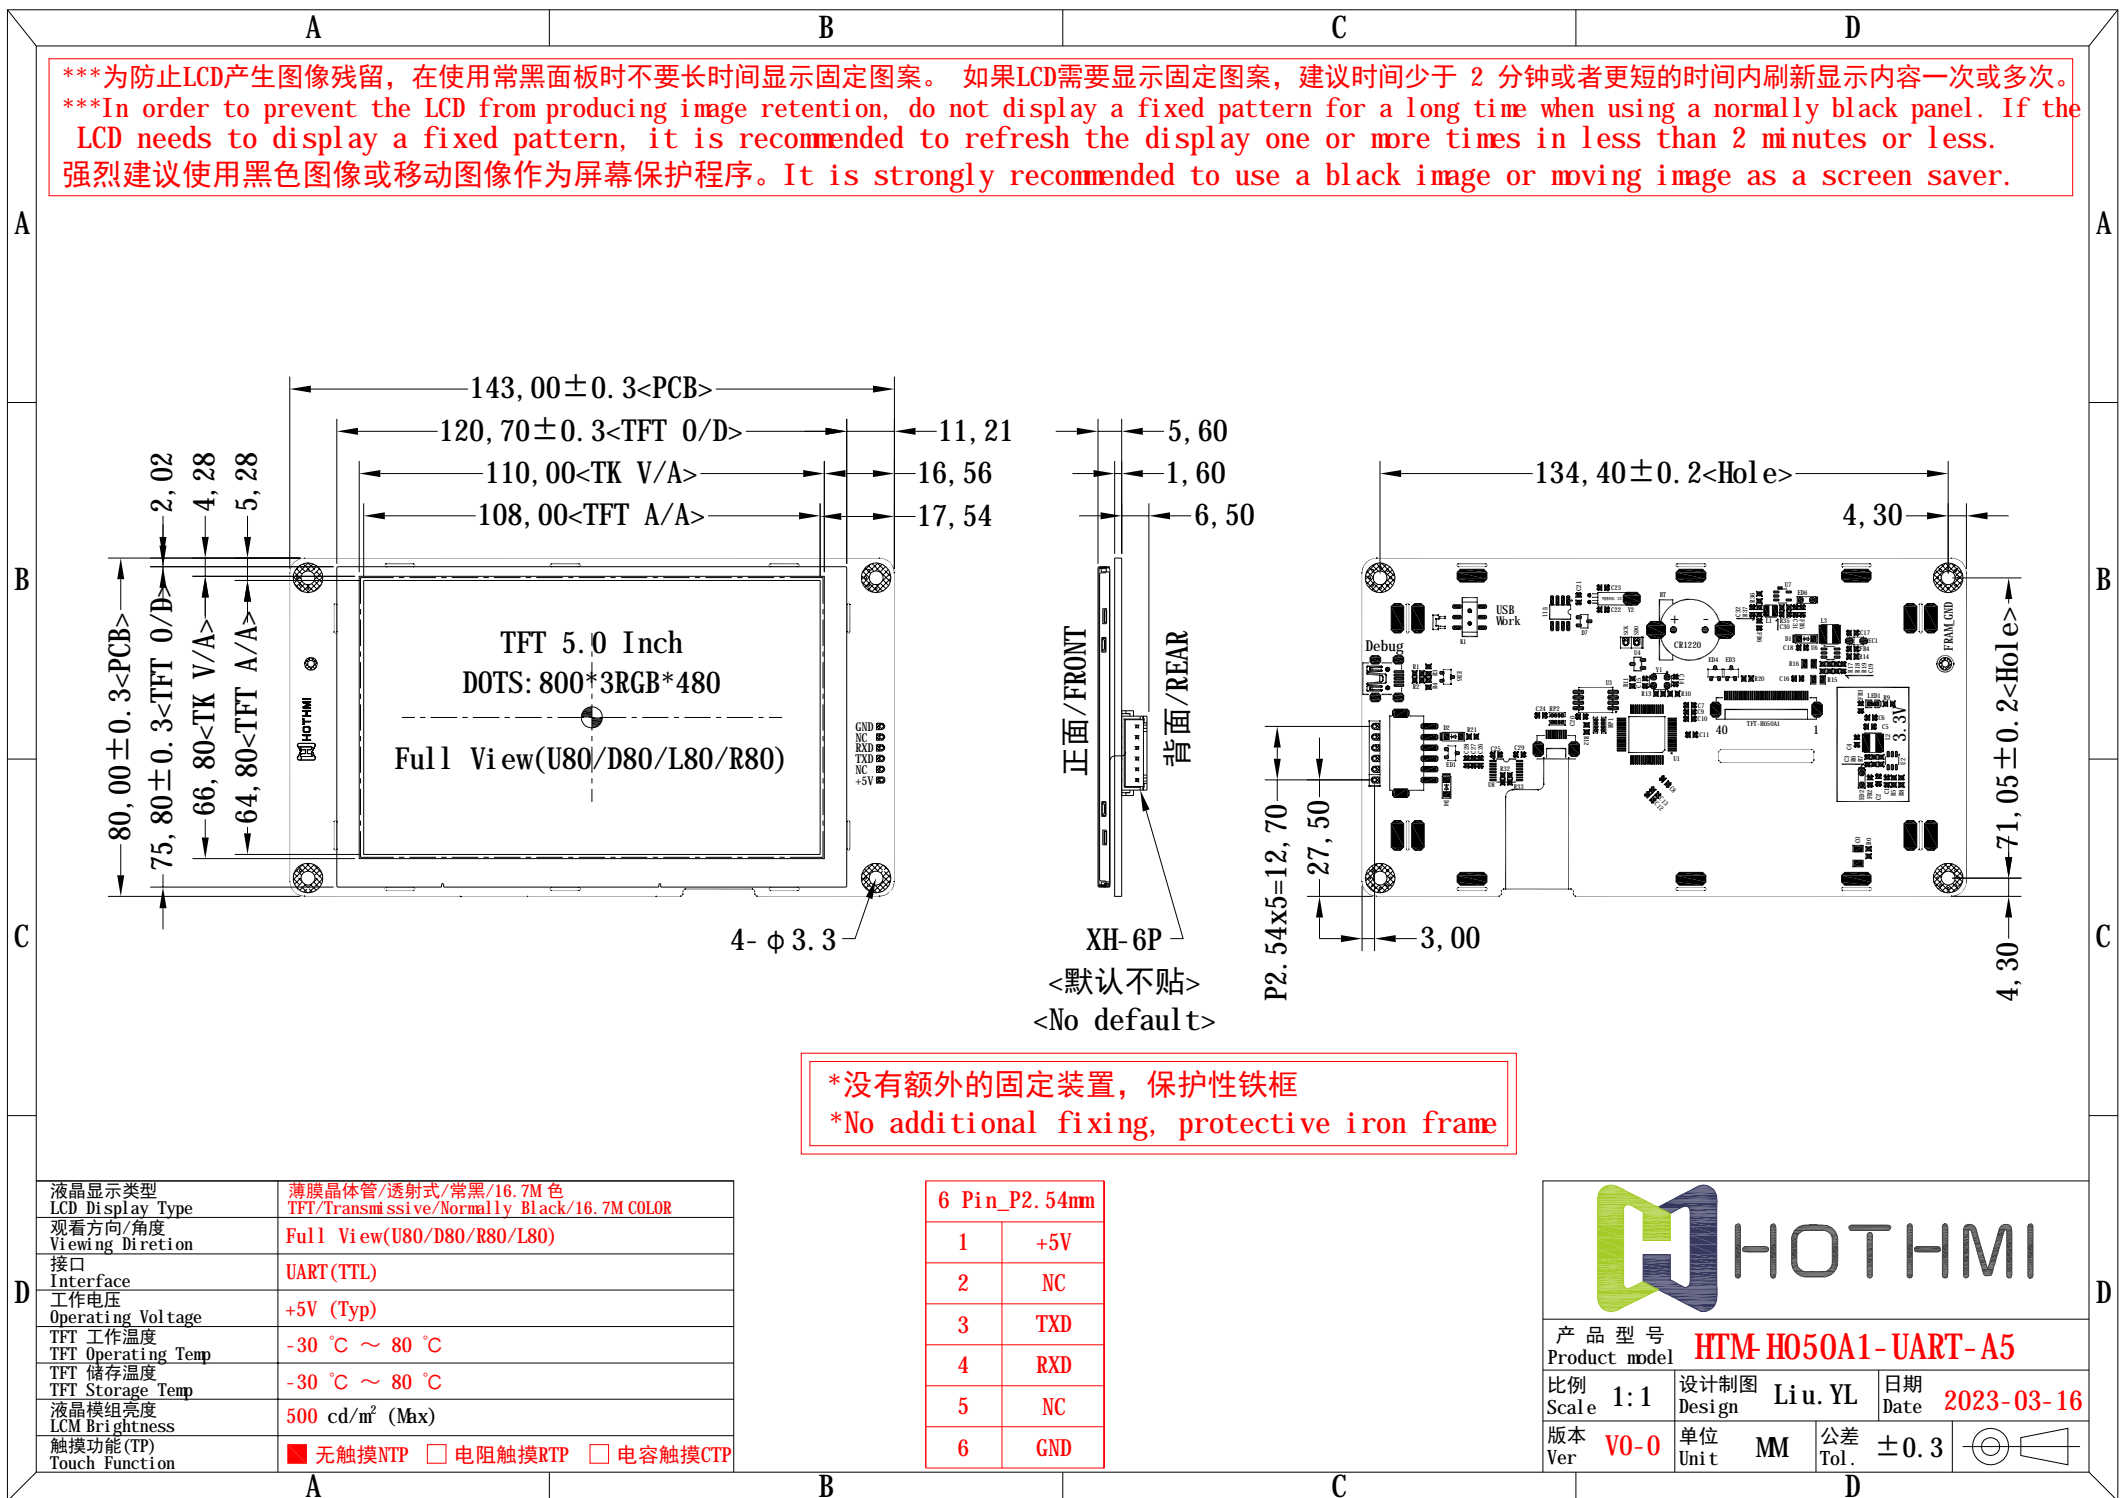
A B C D

***为防止LCD产生图像残留，在使用常黑面板时不要长时间显示固定图案。 如果LCD需要显示固定图案，建议时间少于 2 分钟或者更短的时间内刷新显示内容一次或多次。
***In order to prevent the LCD from producing image retention, do not display a fixed pattern for a long time when using a normally black panel. If the LCD needs to display a fixed pattern, it is recommended to refresh the display one or more times in less than 2 minutes or less.
强烈建议使用黑色图像或移动图像作为屏幕保护程序。It is strongly recommended to use a black image or moving image as a screen saver.

143,00±0.3<PCB>
120,70±0.3<TFT O/D>
110,00<TK V/A>
108,00<TFT A/A>
11,21
16,56
17,54
2,02
4,28
5,28
80,00±0.3<PCB>
75,80±0.3<TFT O/D>
66,80<TK V/A>
64,80<TFT A/A>
TFT 5.0 Inch
DOTS:800*3RGB*480
Full View(U80/D80/L80/R80)
HOTHMI
GND
NC
RXD
TXD
NC
+5V
4-φ3.3

5,60
1,60
6,50
正面/FRONT
背面/REAR
XH-6P
<默认不贴>
<No default>

134,40±0.2<Hole>
4,30
71,05±0.2<Hole>
4,30
P2.54x5=12,70
27,50
3,00
USB Work
Debug
CR1220
FRAM_GND
TFT-H050A1
40
1
3.3V

*没有额外的固定装置，保护性铁框
*No additional fixing, protective iron frame

| 液晶显示类型 LCD Display Type | 薄膜晶体管/透射式/常黑/16.7M 色 TFT/Transmissive/Normally Black/16.7M COLOR |
|---|---|
| 观看方向/角度 Viewing Diretion | Full View(U80/D80/R80/L80) |
| 接口 Interface | UART(TTL) |
| 工作电压 Operating Voltage | +5V (Typ) |
| TFT 工作温度 TFT Operating Temp | -30 ℃ ～ 80 ℃ |
| TFT 储存温度 TFT Storage Temp | -30 ℃ ～ 80 ℃ |
| 液晶模组亮度 LCM Brightness | 500 cd/m² (Max) |
| 触摸功能(TP) Touch Function | ■ 无触摸NTP □ 电阻触摸RTP □ 电容触摸CTP |

| 6 Pin_P2.54mm | |
|---|---|
| 1 | +5V |
| 2 | NC |
| 3 | TXD |
| 4 | RXD |
| 5 | NC |
| 6 | GND |

HOTHMI
产 品 型 号 Product model HTM-H050A1-UART-A5
比例 Scale 1:1
设计制图 Design Liu.YL
日期 Date 2023-03-16
版本 Ver V0-0
单位 Unit MM
公差 Tol. ±0.3

A B C D